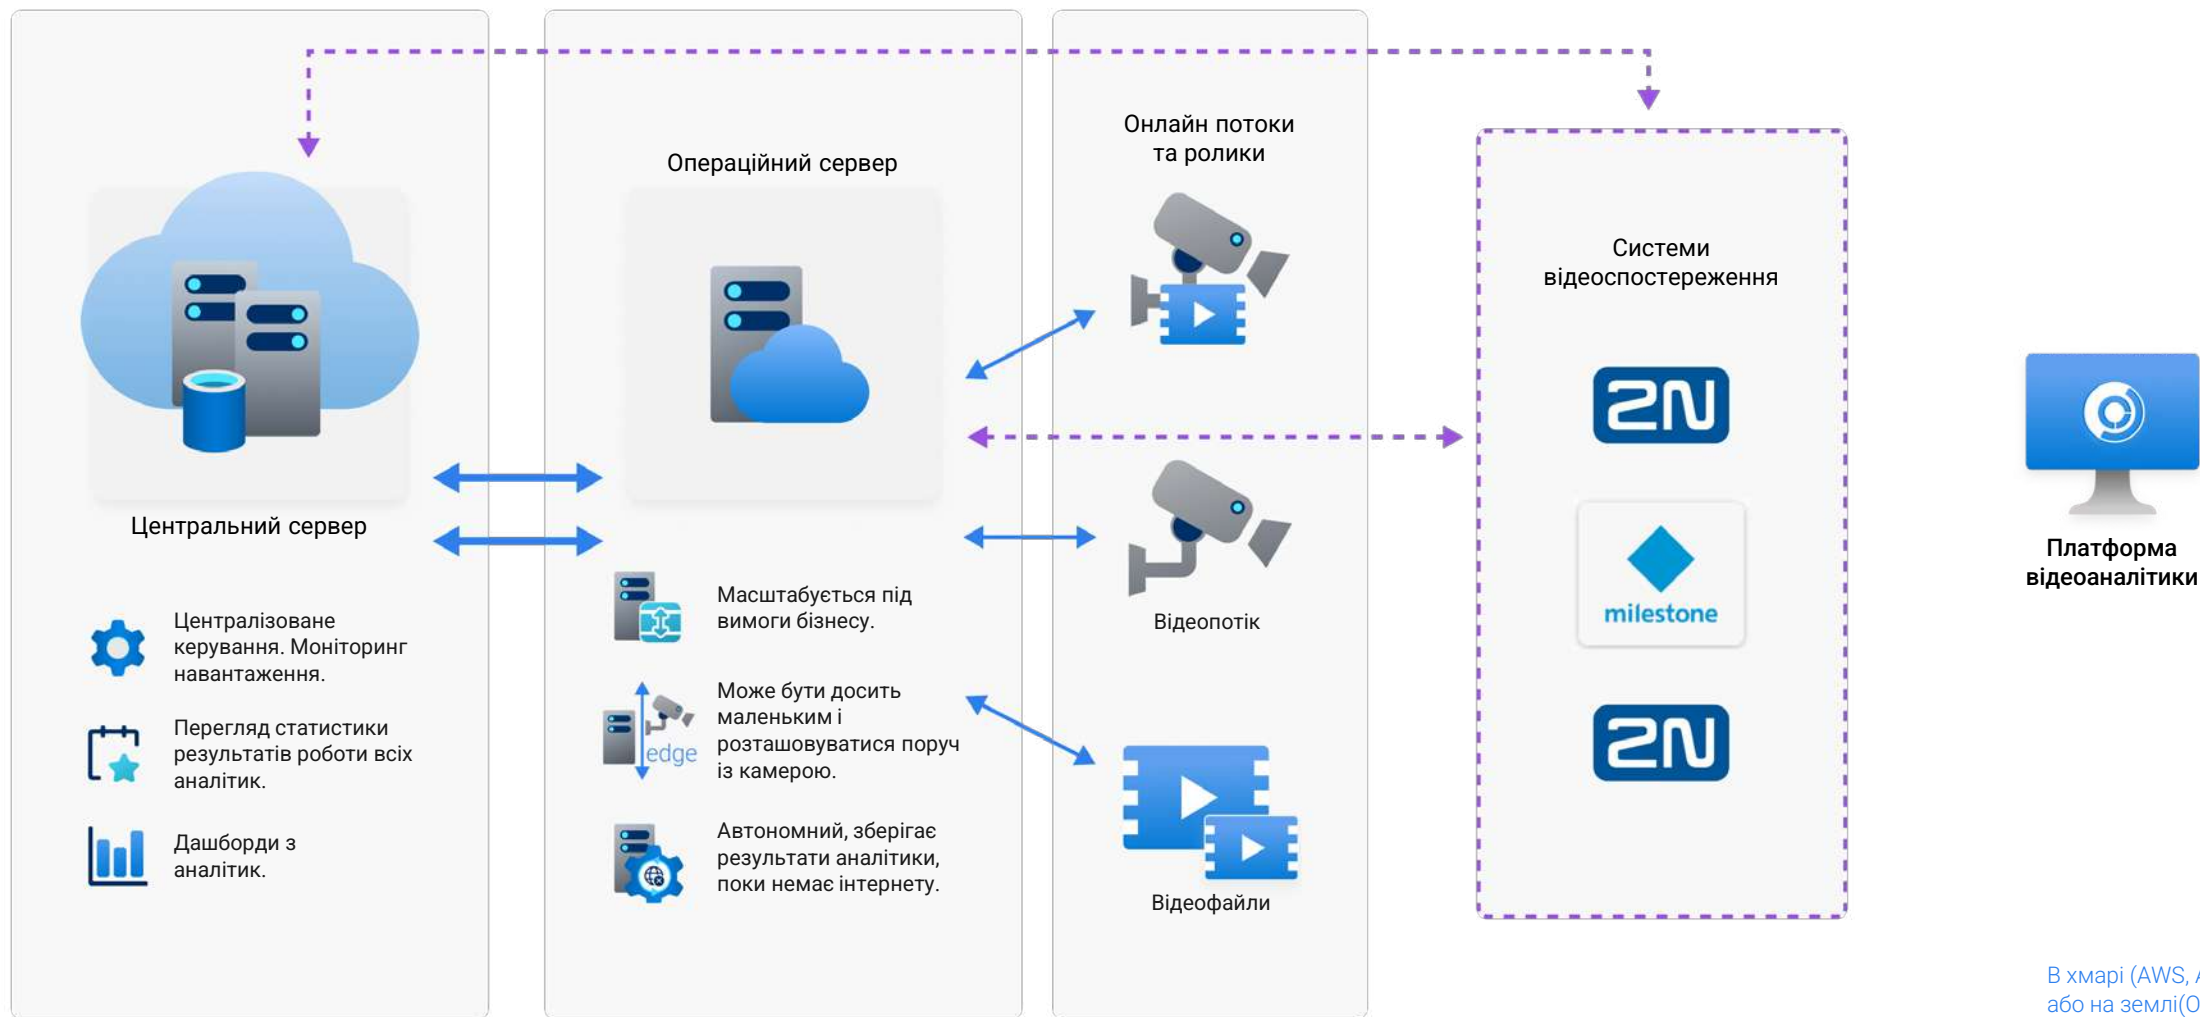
Центральний сервер

Централізоване керування. Моніторинг навантаження.

Перегляд статистики результатів роботи всіх аналітик.

Дашборди з аналітик.

Операційний сервер

Масштабується під вимоги бізнесу.

edge

Може бути досить маленьким і розташовуватися поруч із камерою.

Автономний, зберігає результати аналітики, поки немає інтернету.

Онлайн потоки та ролики

Відеопотік

Відеофайли

Системи відеоспостереження

2N

milestone

2N

Платформа відеоаналітики

В хмарі (AWS, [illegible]
або на землі(O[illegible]